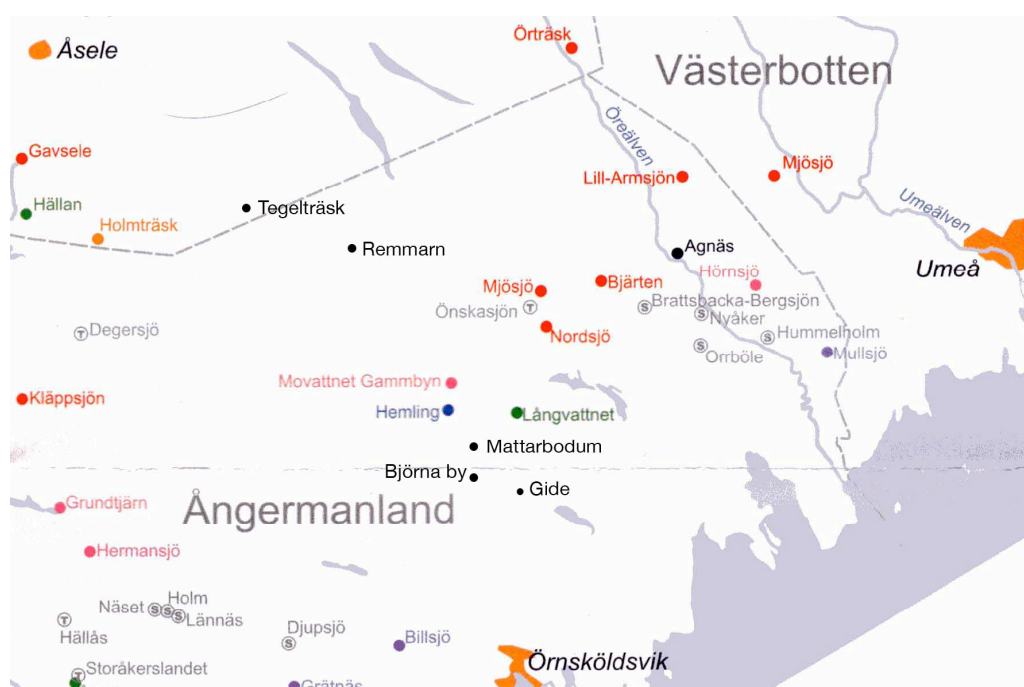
Åsele

Örträsk

Västerbotten

Öreälven

Gavsele

Lill-Armsjön

Mjösjö

Umeälven

Hällan

Tegelträsk

Holmträsk

Remmarn

Agnäs

Umeå

Hörnsjö

Mjösjö

Bjärten

Brattsbacka-Bergsjön

Önskasjön

Nyåker

Degersjö

Nordsjö

Hummelholm

Orrböle

Mullsjö

Movattnet Gammbyn

Kläppsjön

Hemling

Långvattnet

Mattarbodum

Björna by

Gide

Grundtjärn

Ångermanland

Hermansjö

Holm

Näset

Lännäs

Djupsjö

Hällås

Billsjö

Örnsköldsvik

Storåkerslandet

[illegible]